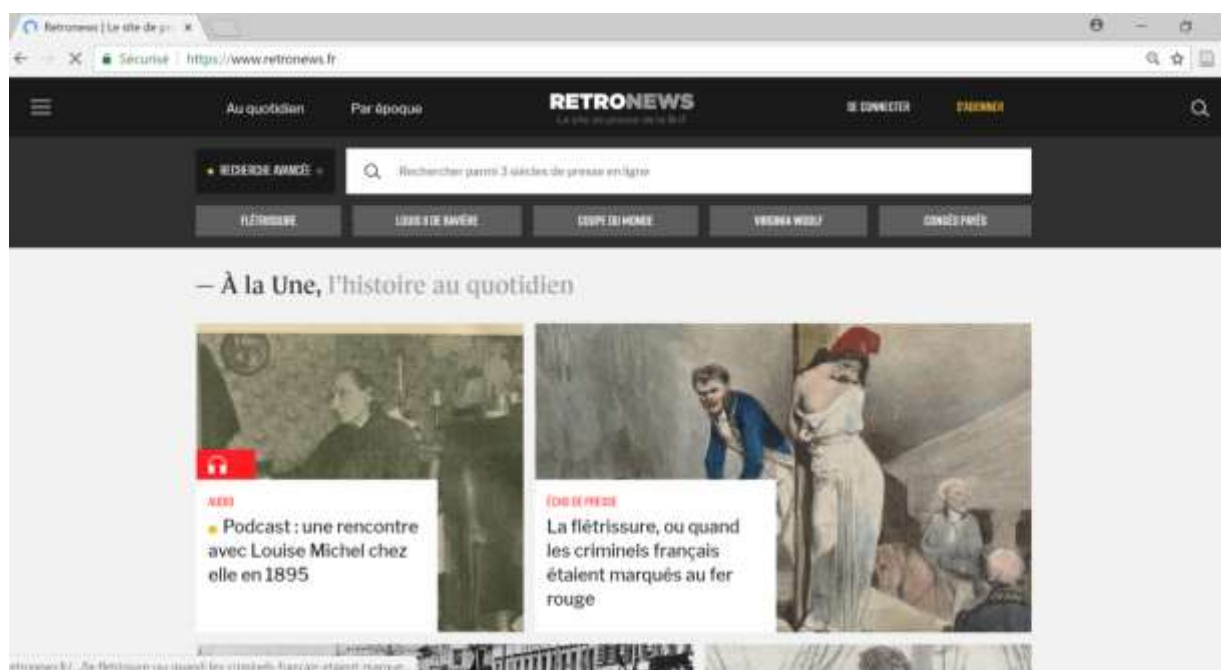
Retronews | Le site de pr

Sécurisé | https://www.retronews.fr

Au quotidien

Par époque

RETRONEWS

La site de presse de la BnF

SE CONNECTER

S'ABONNER

• RECHERCHE AVANCÉE

Rechercher parmi 3 siècles de presse en ligne

FLÉTRISSURE

LOUIS II DE BAVIÈRE

COUPE DU MONDE

VIRGINIA WOOLF

CONGÉS PAYÉS

— À la Une, l'histoire au quotidien

AUDIO

• Podcast : une rencontre avec Louise Michel chez elle en 1895

ÉCHO DE PRESSE

La flétrissure, ou quand les criminels français étaient marqués au fer rouge

etronews.fr/...la-fletrissure-ou-quand-les-criminels-francais-etaient-marque...